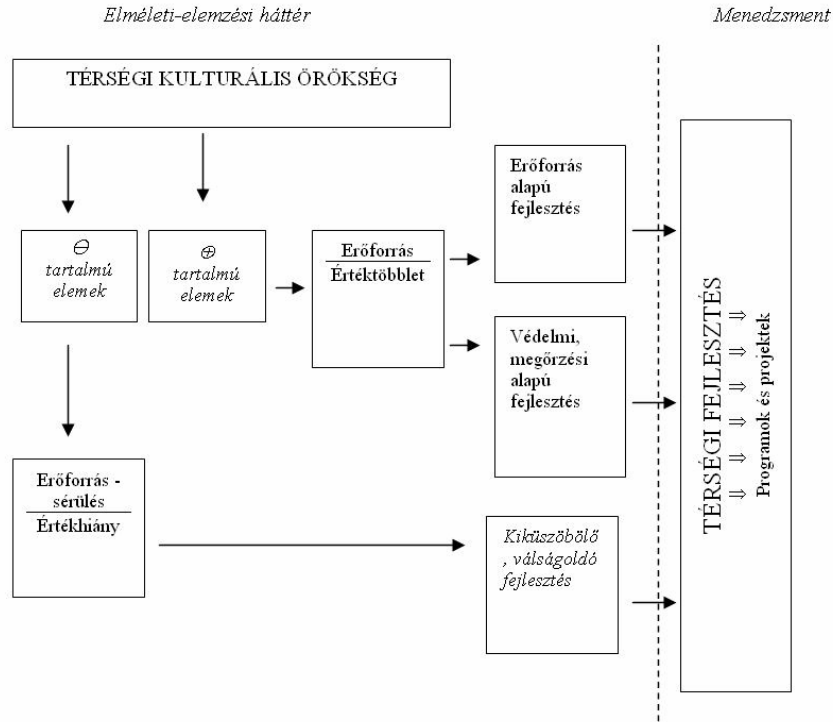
Elméleti-elemzési háttér

Menedzsment

TÉRSÉGI KULTURÁLIS ÖRÖKSÉG

$\ominus$ tartalmú elemek

$\oplus$ tartalmú elemek

Erőforrás

Értéktöbblet

Erőforrás alapú fejlesztés

Védelmi, megőrzési alapú fejlesztés

Erőforrás - sérülés

Értékhiány

Kiküszöbölő , válságoldó fejlesztés

TÉRSÉGI FEJLESZTÉS

$\Rightarrow$ $\Rightarrow$ $\Rightarrow$ $\Rightarrow$ $\Rightarrow$ $\Rightarrow$

$\Rightarrow$ $\Rightarrow$ $\Rightarrow$ $\Rightarrow$ $\Rightarrow$ $\Rightarrow$

Programok és projektek